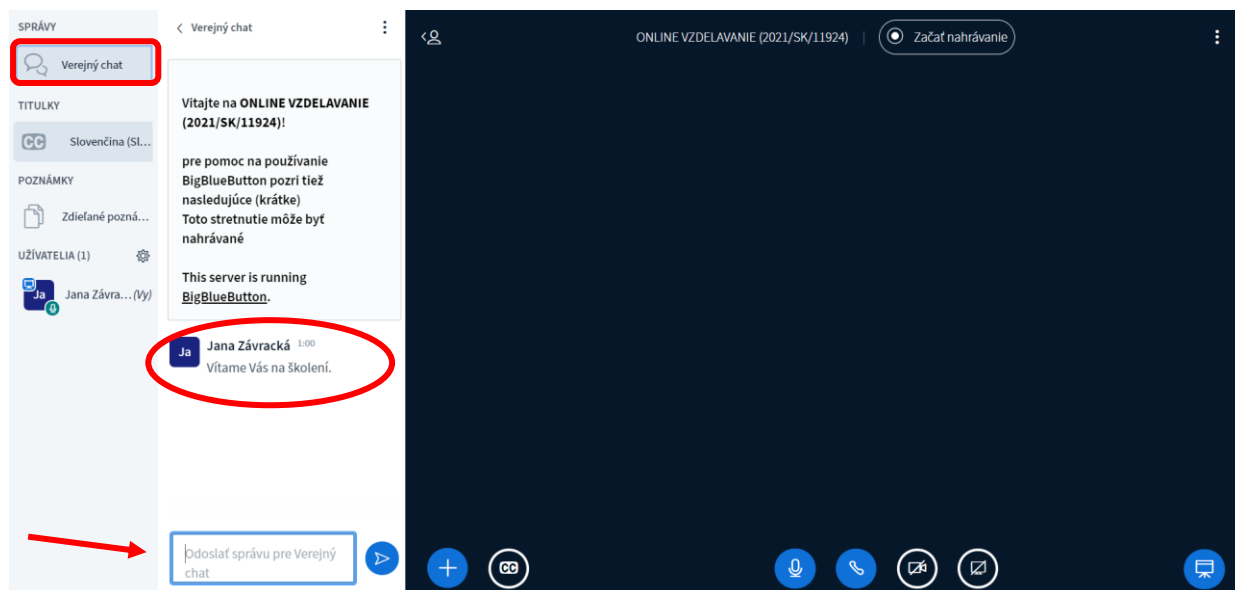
SPRÁVY

Verejný chat

TITULKY

CC Slovenčina (Sl...

POZNÁMKY

Zdieľané pozná...

UŽÍVATELIA (1)

Ja Jana Závra... (Vy)

Verejný chat

Vitajte na **ONLINE VZDELAVANIE (2021/SK/11924)**!

pre pomoc na používanie BigBlueButton pozri tiež nasledujúce (krátke)
Toto stretnutie môže byť nahrávané

This server is running BigBlueButton.

Ja Jana Závracká 1:00
Vítame Vás na školení.

Odoslať správu pre Verejný chat

ONLINE VZDELAVANIE (2021/SK/11924)

Začať nahrávanie

CC